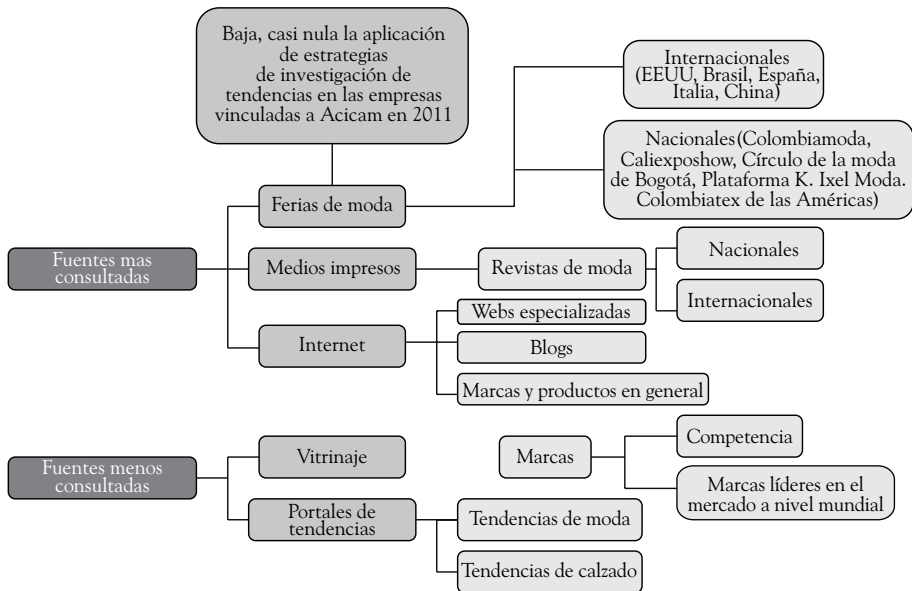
Baja, casi nula la aplicación de estrategias de investigación de tendencias en las empresas vinculadas a Acicam en 2011

Internacionales (EEUU, Brasil, España, Italia, China)

Nacionales(Colombiamoda, Caliexposhow, Círculo de la moda de Bogotá, Plataforma K. Ixel Moda. Colombiatex de las Américas)

Ferias de moda

Fuentes mas consultadas

Medios impresos

Revistas de moda

Nacionales

Internacionales

Webs especializadas

Internet

Blogs

Marcas y productos en general

Fuentes menos consultadas

Vitrinaje

Marcas

Competencia

Marcas líderes en el mercado a nivel mundial

Portales de tendencias

Tendencias de moda

Tendencias de calzado